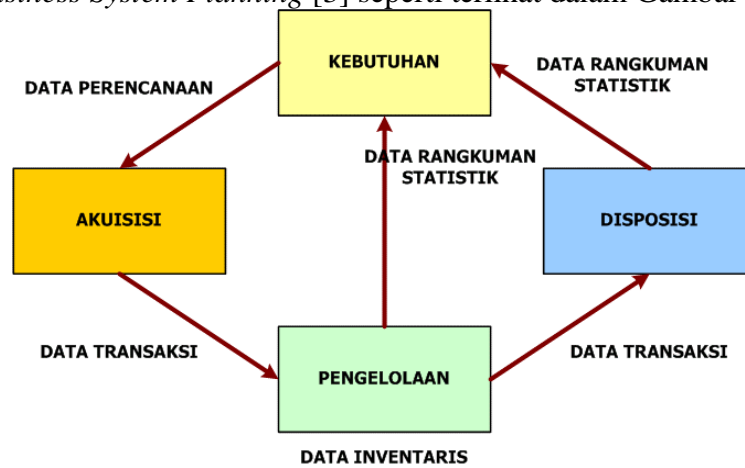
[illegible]siness System Planning [3] seperti terlihat dalam Gambar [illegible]

KEBUTUHAN

DATA PERENCANAAN

DATA RANGKUMAN STATISTIK

DATA RANGKUMAN STATISTIK

AKUISISI

DISPOSISI

DATA TRANSAKSI

DATA TRANSAKSI

PENGELOLAAN

DATA INVENTARIS